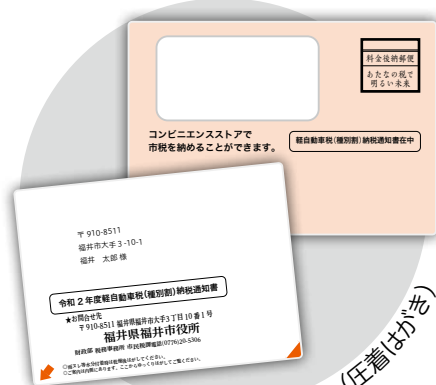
料金後納郵便

あなたの税で明るい未来

コンビニエンスストアで市税を納めることができます。

軽自動車税（種別割）納税通知書在中

〒910-8511
福井市大手3-10-1
福井　太郎 様

令和２年度軽自動車税（種別割）納税通知書

★お問合せ先
〒910-8511 福井県福井市大手3丁目10番1号
福井県福井市役所
財政部 税務事務所 市民税課電話(0776)20-5306

(圧着はがき)